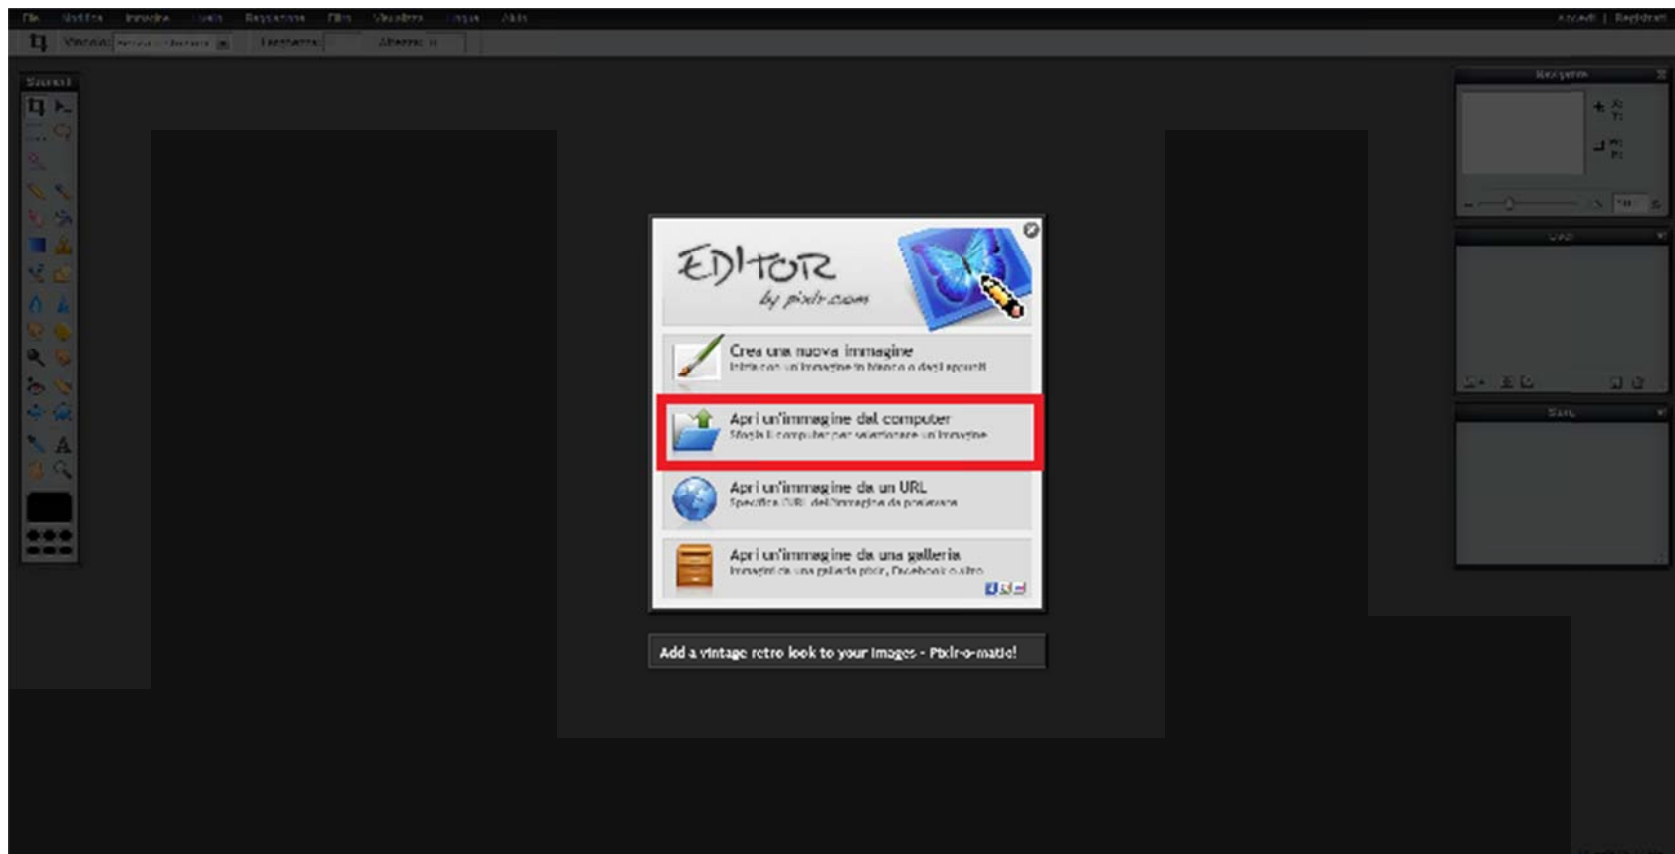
File Modifica Immagine Livelli Regolazione Filtri Visualizza Lingua Aiuto

Accedi | Registrati

Vincolo: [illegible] Larghezza: Altezza:

Strumenti

Navigatore

Livelli

Storia

EDITOR
by pixlr.com

Crea una nuova immagine
Inizia con un immagine in bianco o dagli appunti

Apri un'immagine dal computer
Sfoglia il computer per selezionare un immagine

Apri un'immagine da un URL
Specifica l'URL dell'immagine da prelevare

Apri un'immagine da una galleria
Immagini da una galleria pixlr, Facebook o altro

Add a vintage retro look to your images - Pixlr-o-matic!